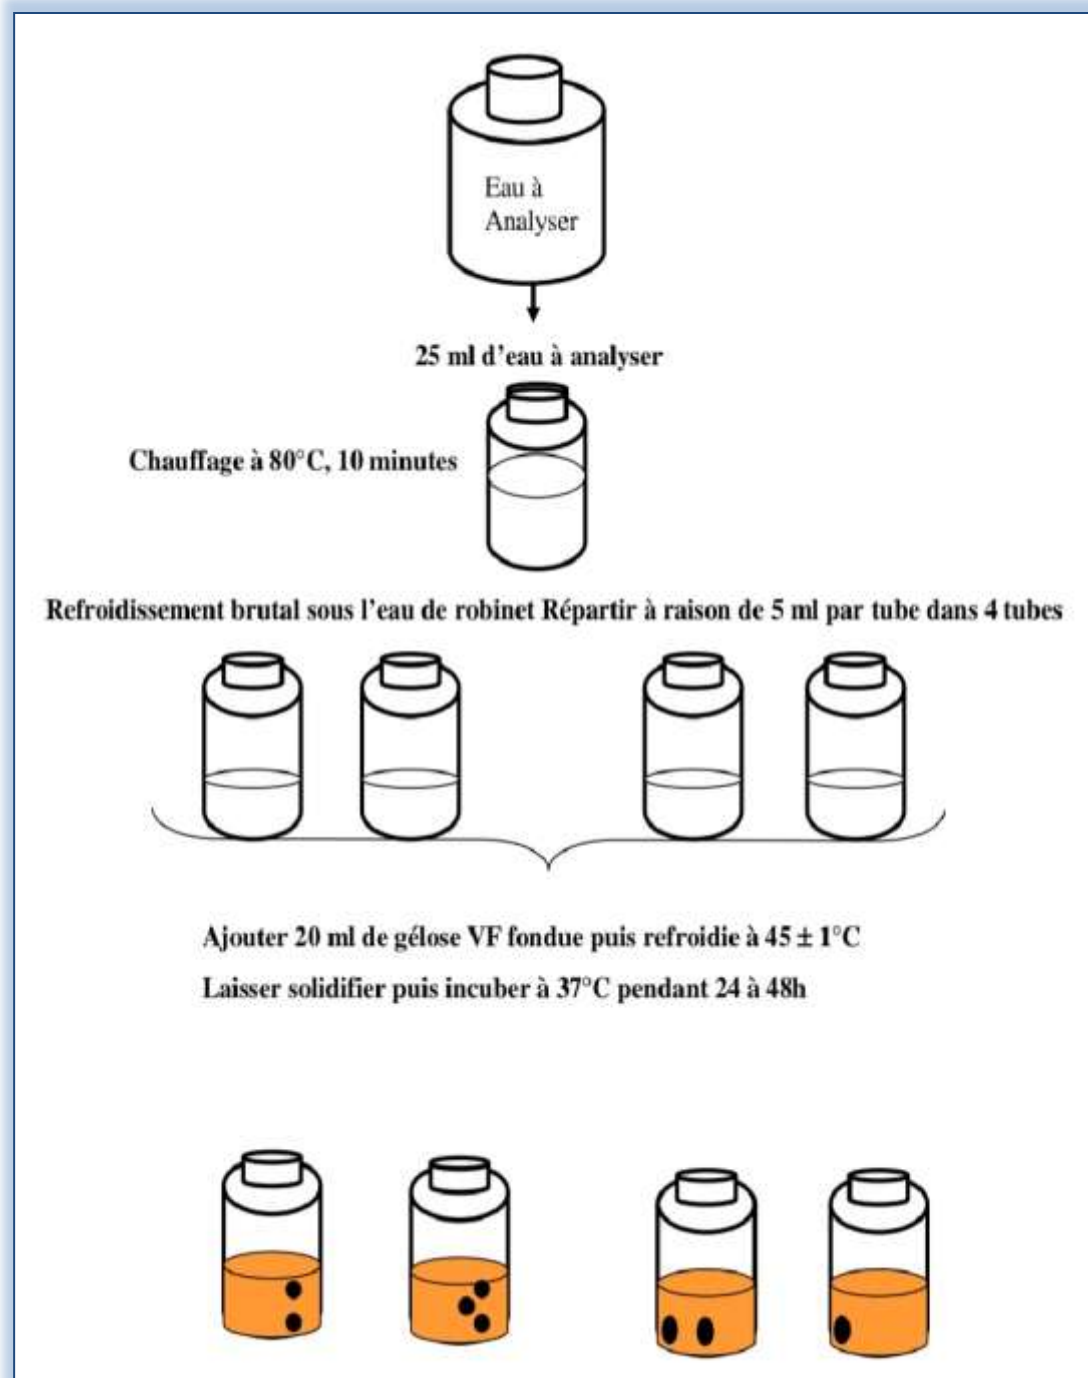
Eau à Analyser

25 ml d'eau à analyser

Chauffage à 80°C, 10 minutes

Refroidissement brutal sous l'eau de robinet Répartir à raison de 5 ml par tube dans 4 tubes

Ajouter 20 ml de gélose VF fondue puis refroidie à 45 ± 1°C

Laisser solidifier puis incuber à 37°C pendant 24 à 48h